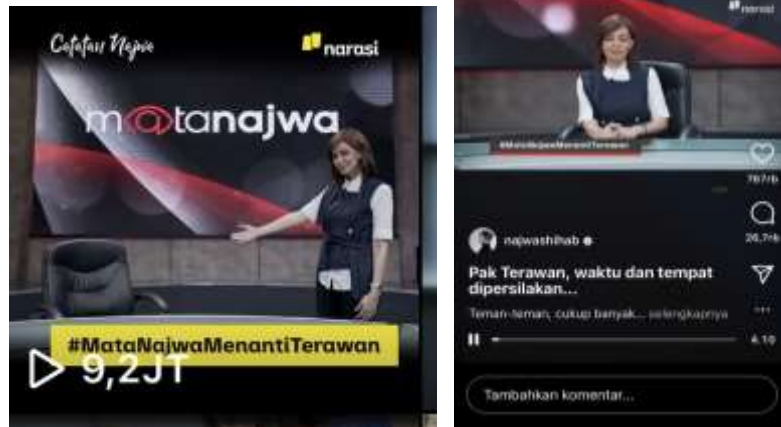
Catatan Najwa

narasi

matanajwa

#MataNajwaMenantiTerawan

9,2JT

narasi

#MataNajwaMenantiTerawan

767rb

26,7rb

najwashihab

Pak Terawan, waktu dan tempat dipersilakan...

Teman-teman, cukup banyak... selengkapnya

4:10

Tambahkan komentar...